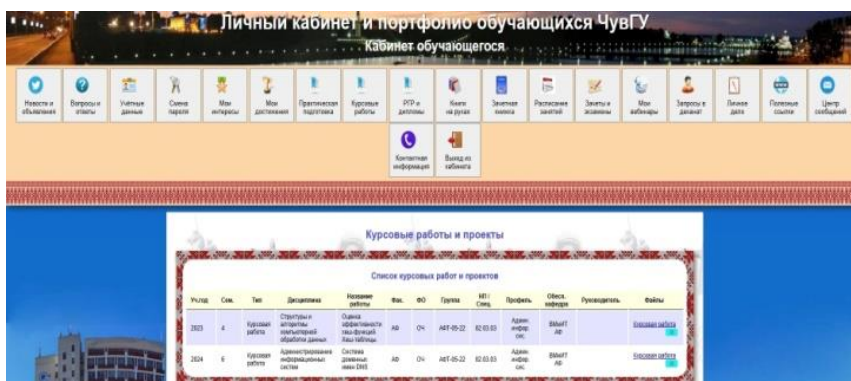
Личный кабинет и портфолио обучающихся ЧувГУ
Кабинет обучающегося

Новости и объявления
Вопросы и ответы
Учётные данные
Смена пароля
Мои интересы
Мои достижения
Практическая подготовка
Курсовые работы
РГР и дипломы
Книги на руках
Зачетная книжка
Расписание занятий
Зачеты и экзамены
Мои вебинары
Запросы в деканат
Личное дело
Полезные ссылки
Центр сообщений
Контактная информация
Выход из кабинета

Курсовые работы и проекты

Список курсовых работ и проектов

| Уч.год | Сем. | Тип | Дисциплина | Название работы | Фак. | ФО | Группа | НП / Спец. | Профиль | Обесп. кафедра | Руководитель | Файлы |
|---|---|---|---|---|---|---|---|---|---|---|---|---|
| 2023 | 4 | Курсовая работа | Структуры и алгоритмы компьютерной обработки данных | Оценка эффективности хеш-функций для таблицы | АФ | ОЧ | АиТ-05-22 | 02.03.03 | Админ. инфор. сис. | ВМиИТ АФ | | Курсовая работа |
| 2024 | 6 | Курсовая работа | Администрирование информационных систем | Система доменных имен DNS | АФ | ОЧ | АиТ-05-22 | 02.03.03 | Админ. инфор. сис. | ВМиИТ АФ | | Курсовая работа |